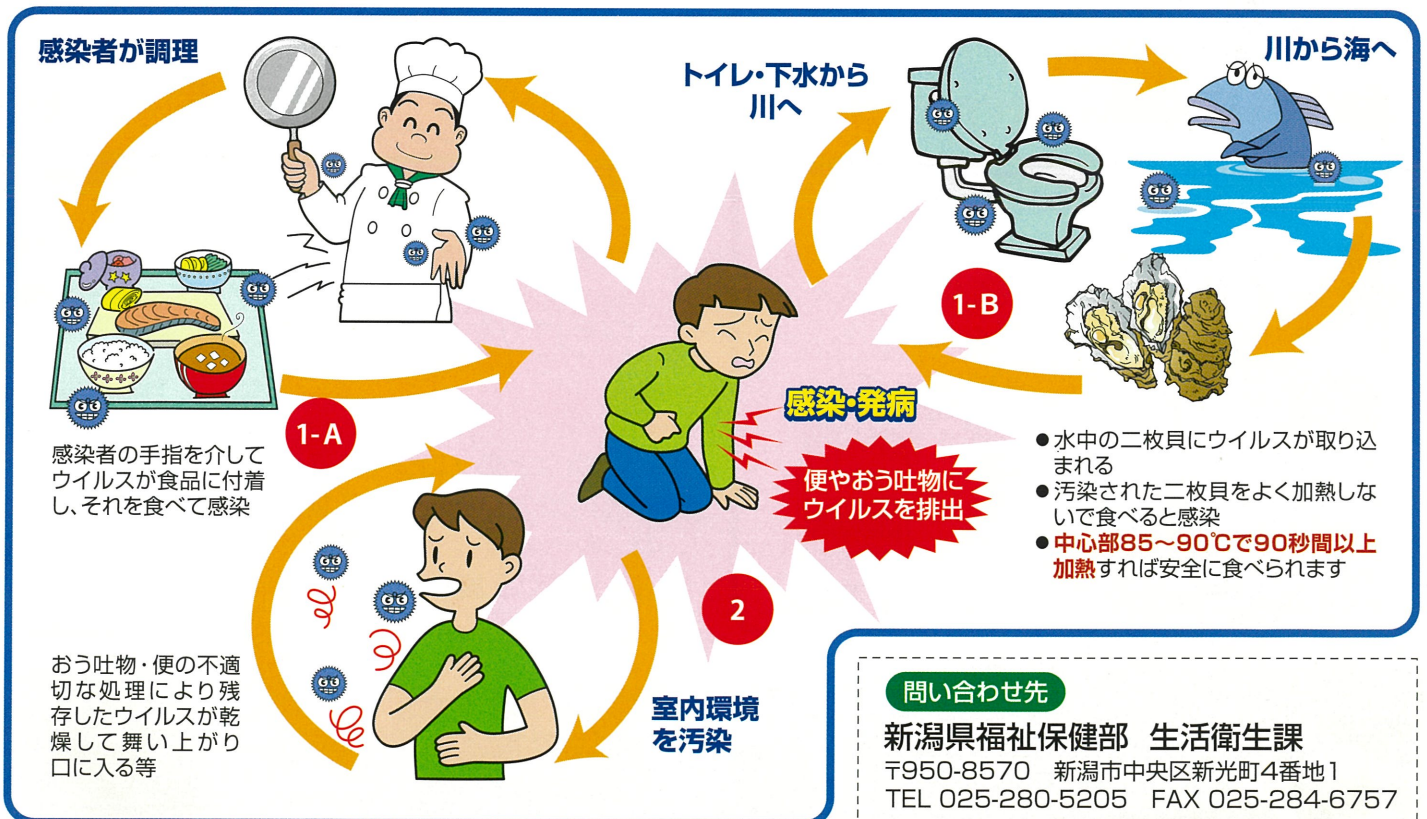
感染者が調理

トイレ・下水から川へ

川から海へ

1-B

1-A

感染者の手指を介してウイルスが食品に付着し、それを食べて感染

感染・発病

便やおう吐物にウイルスを排出

● 水中の二枚貝にウイルスが取り込まれる
● 汚染された二枚貝をよく加熱しないで食べると感染
● 中心部85～90℃で90秒間以上加熱すれば安全に食べられます

2

おう吐物・便の不適切な処理により残存したウイルスが乾燥して舞い上がり口に入る等

室内環境を汚染

問い合わせ先
新潟県福祉保健部　生活衛生課
〒950-8570　新潟市中央区新光町4番地1
TEL 025-280-5205　FAX 025-284-6757